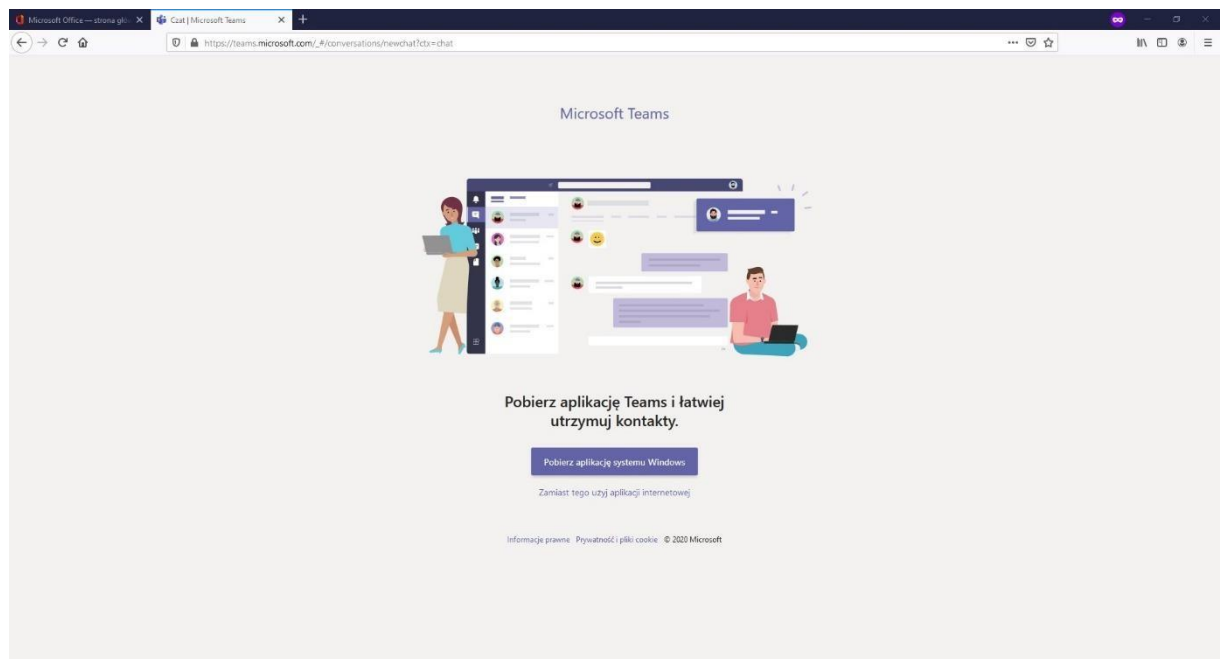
Microsoft Office — strona głó
Czat | Microsoft Teams

https://teams.microsoft.com/_#/conversations/newchat?ctx=chat

Microsoft Teams

Pobierz aplikację Teams i łatwiej utrzymuj kontakty.

Pobierz aplikację systemu Windows

Zamiast tego użyj aplikacji internetowej

Informacje prawne   Prywatność i pliki cookie   © 2020 Microsoft